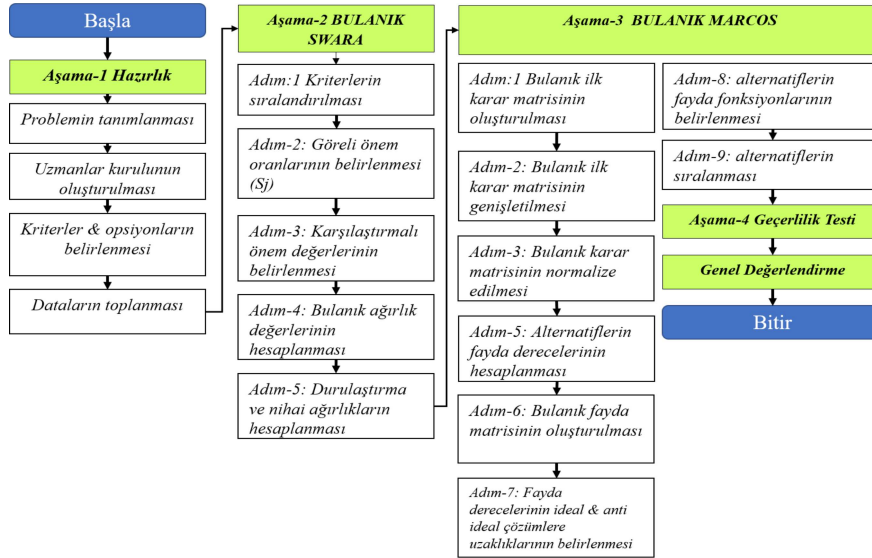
Başla

Aşama-1 Hazırlık

Problemin tanımlanması

Uzmanlar kurulunun oluşturulması

Kriterler & opsiyonların belirlenmesi

Dataların toplanması

Aşama-2 BULANIK SWARA

Adım:1 Kriterlerin sıralandırılması

Adım-2: Göreli önem oranlarının belirlenmesi (Sj)

Adım-3: Karşılaştırmalı önem değerlerinin belirlenmesi

Adım-4: Bulanık ağırlık değerlerinin hesaplanması

Adım-5: Durulaştırma ve nihai ağırlıkların hesaplanması

Aşama-3 BULANIK MARCOS

Adım:1 Bulanık ilk karar matrisinin oluşturulması

Adım-2: Bulanık ilk karar matrisinin genişletilmesi

Adım-3: Bulanık karar matrisinin normalize edilmesi

Adım-5: Alternatiflerin fayda derecelerinin hesaplanması

Adım-6: Bulanık fayda matrisinin oluşturulması

Adım-7: Fayda derecelerinin ideal & anti ideal çözümlere uzaklıklarının belirlenmesi

Adım-8: alternatiflerin fayda fonksiyonlarının belirlenmesi

Adım-9: alternatiflerin sıralanması

Aşama-4 Geçerlilik Testi

Genel Değerlendirme

Bitir